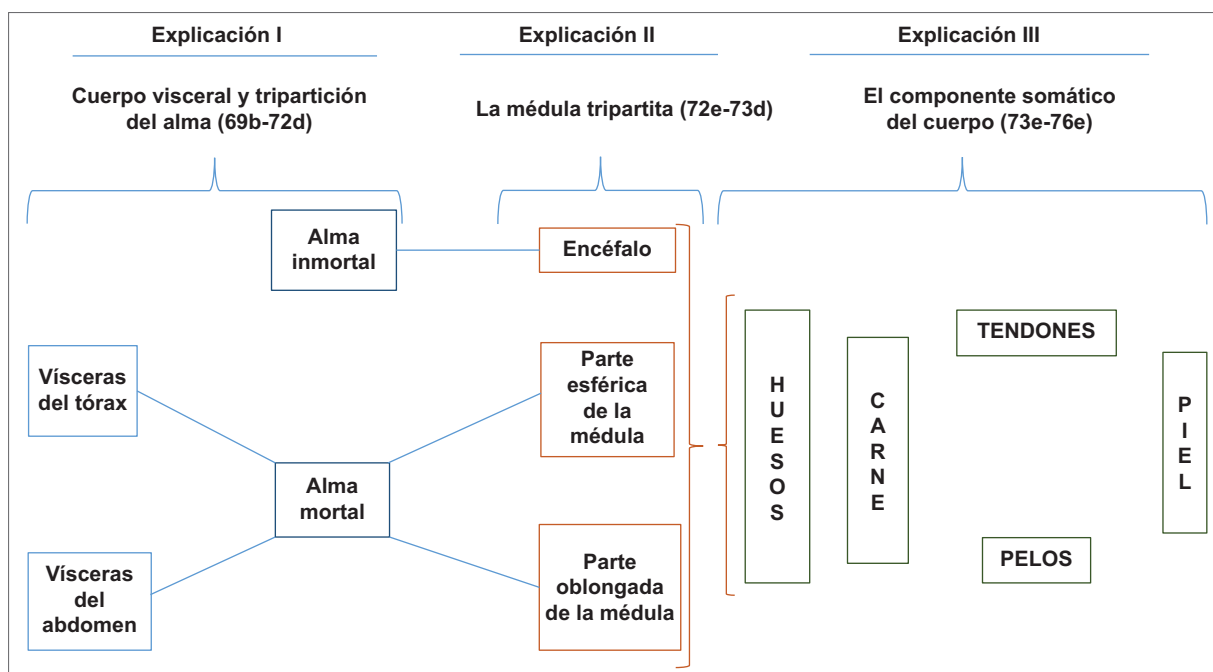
Explicación I

Cuerpo visceral y tripartición del alma (69b-72d)

Explicación II

La médula tripartita (72e-73d)

Explicación III

El componente somático del cuerpo (73e-76e)

Alma inmortal

Encéfalo

Vísceras del tórax

Alma mortal

Vísceras del abdomen

Parte esférica de la médula

Parte oblongada de la médula

HUESOS

CARNE

TENDONES

PELOS

PIEL